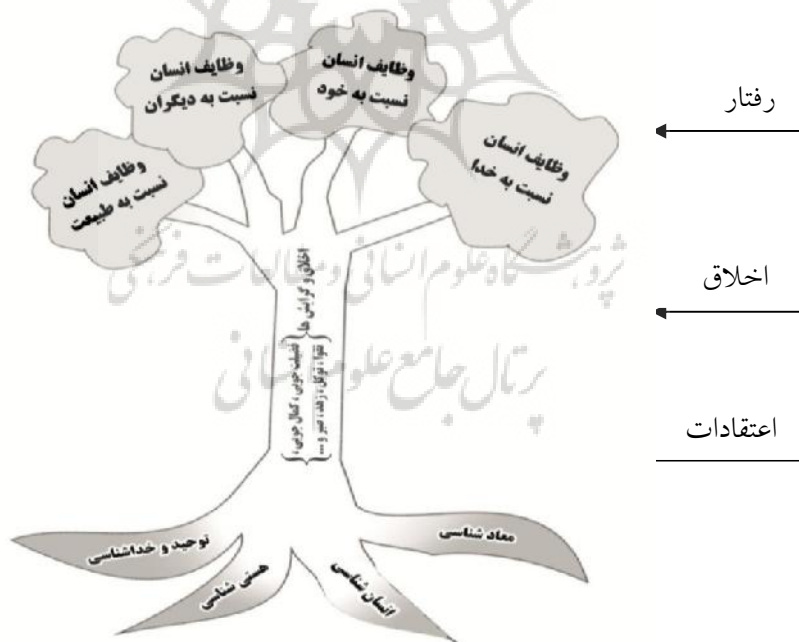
وظایف انسان نسبت به دیگران

وظایف انسان نسبت به خود

رفتار

وظایف انسان نسبت به طبیعت

وظایف انسان نسبت به خدا

اخلاق و گرایش ها
{ فضیلت جویی، کمال جویی، تقوا، توکل، زهد، صبر و... }

اخلاق

اعتقادات

توحید و خداشناسی

هستی شناسی

انسان شناسی

معاد شناسی

پژوهشگاه علوم انسانی و مطالعات فرهنگی
پرتال جامع علوم انسانی